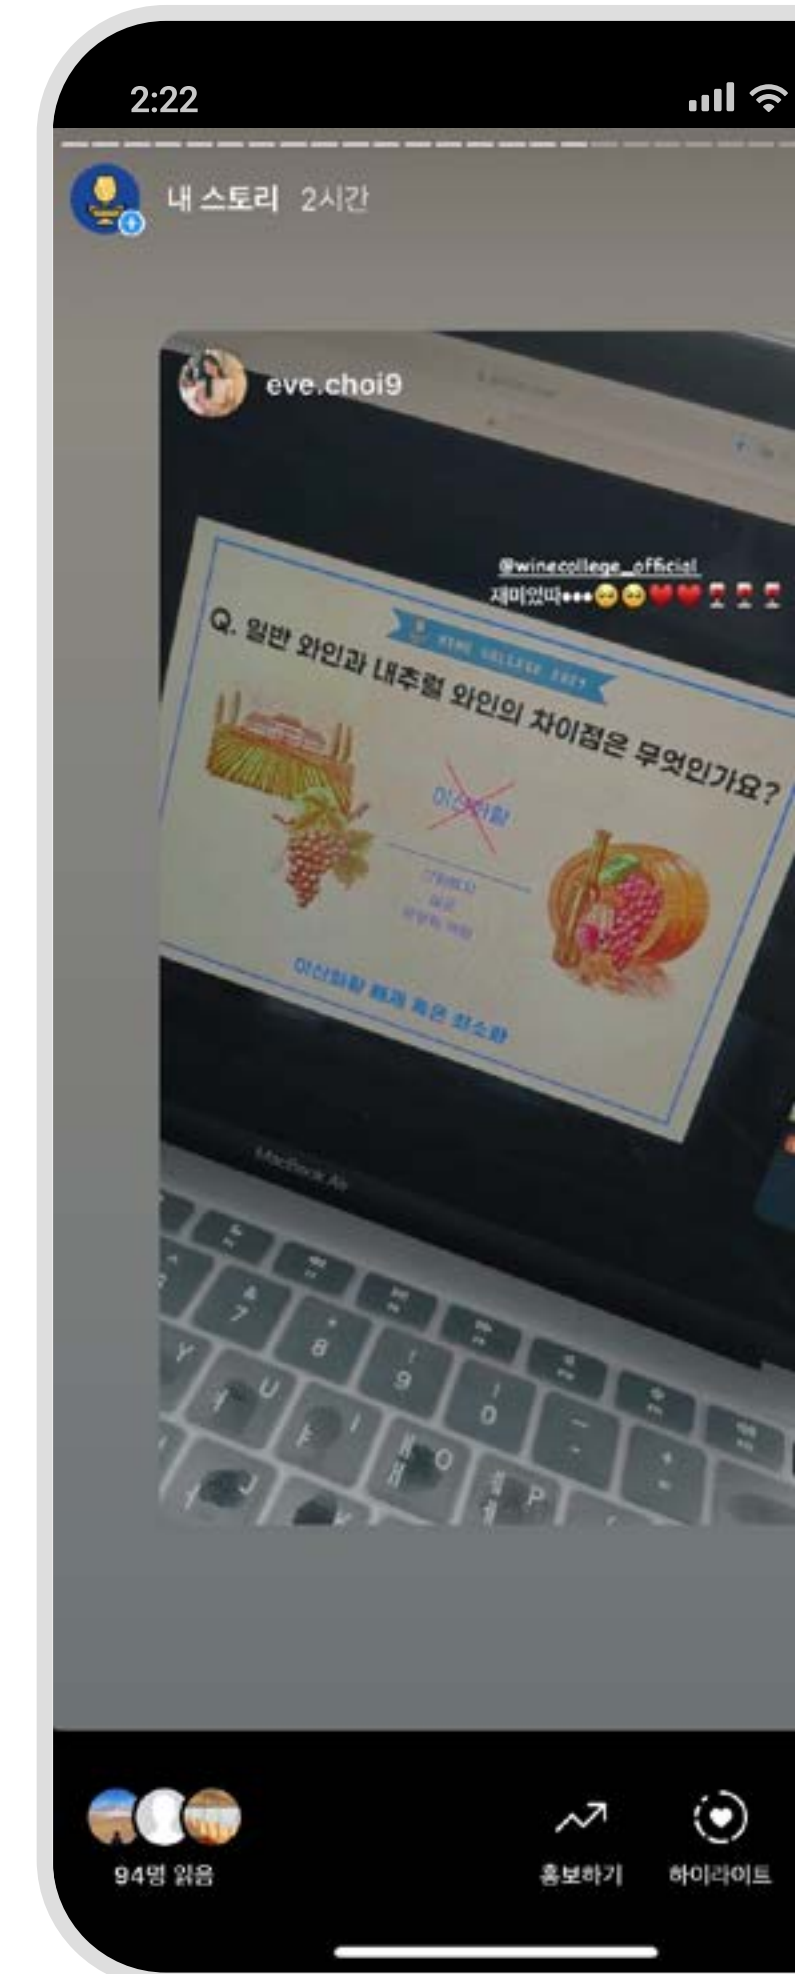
2:22

내 스토리 2시간

eve.choi9

@winecollege_official
재미있따•••🥺🥺❤️❤️🍷🍷🍷

WINE COLLEGE 2021

Q. 일반 와인과 내추럴 와인의 차이점은 무엇인가요?

이산화황

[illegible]

이산화황 無 혹은 최소화

MacBook Air

94명 읽음

홍보하기

하이라이트